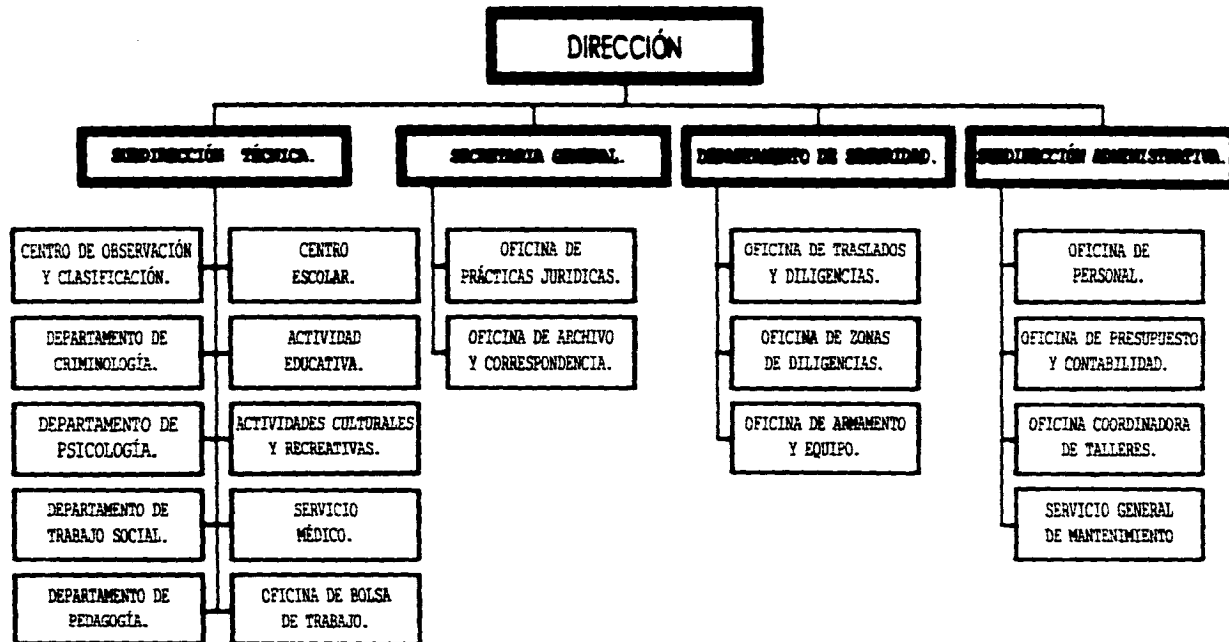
DIRECCIÓN

SUBDIRECCIÓN TÉCNICA.

SECRETARIA GENERAL.

DEPARTAMENTO DE SEGURIDAD.

SUBDIRECCIÓN ADMINISTRATIVA.

CENTRO DE OBSERVACIÓN Y CLASIFICACIÓN.

DEPARTAMENTO DE CRIMINOLOGÍA.

DEPARTAMENTO DE PSICOLOGÍA.

DEPARTAMENTO DE TRABAJO SOCIAL.

DEPARTAMENTO DE PEDAGOGÍA.

CENTRO ESCOLAR.

ACTIVIDAD EDUCATIVA.

ACTIVIDADES CULTURALES Y RECREATIVAS.

SERVICIO MÉDICO.

OFICINA DE BOLSA DE TRABAJO.

OFICINA DE PRÁCTICAS JURIDICAS.

OFICINA DE ARCHIVO Y CORRESPONDENCIA.

OFICINA DE TRASLADOS Y DILIGENCIAS.

OFICINA DE ZONAS DE DILIGENCIAS.

OFICINA DE ARMAMENTO Y EQUIPO.

OFICINA DE PERSONAL.

OFICINA DE PRESUPUESTO Y CONTABILIDAD.

OFICINA COORDINADORA DE TALLERES.

SERVICIO GENERAL DE MANTENIMIENTO